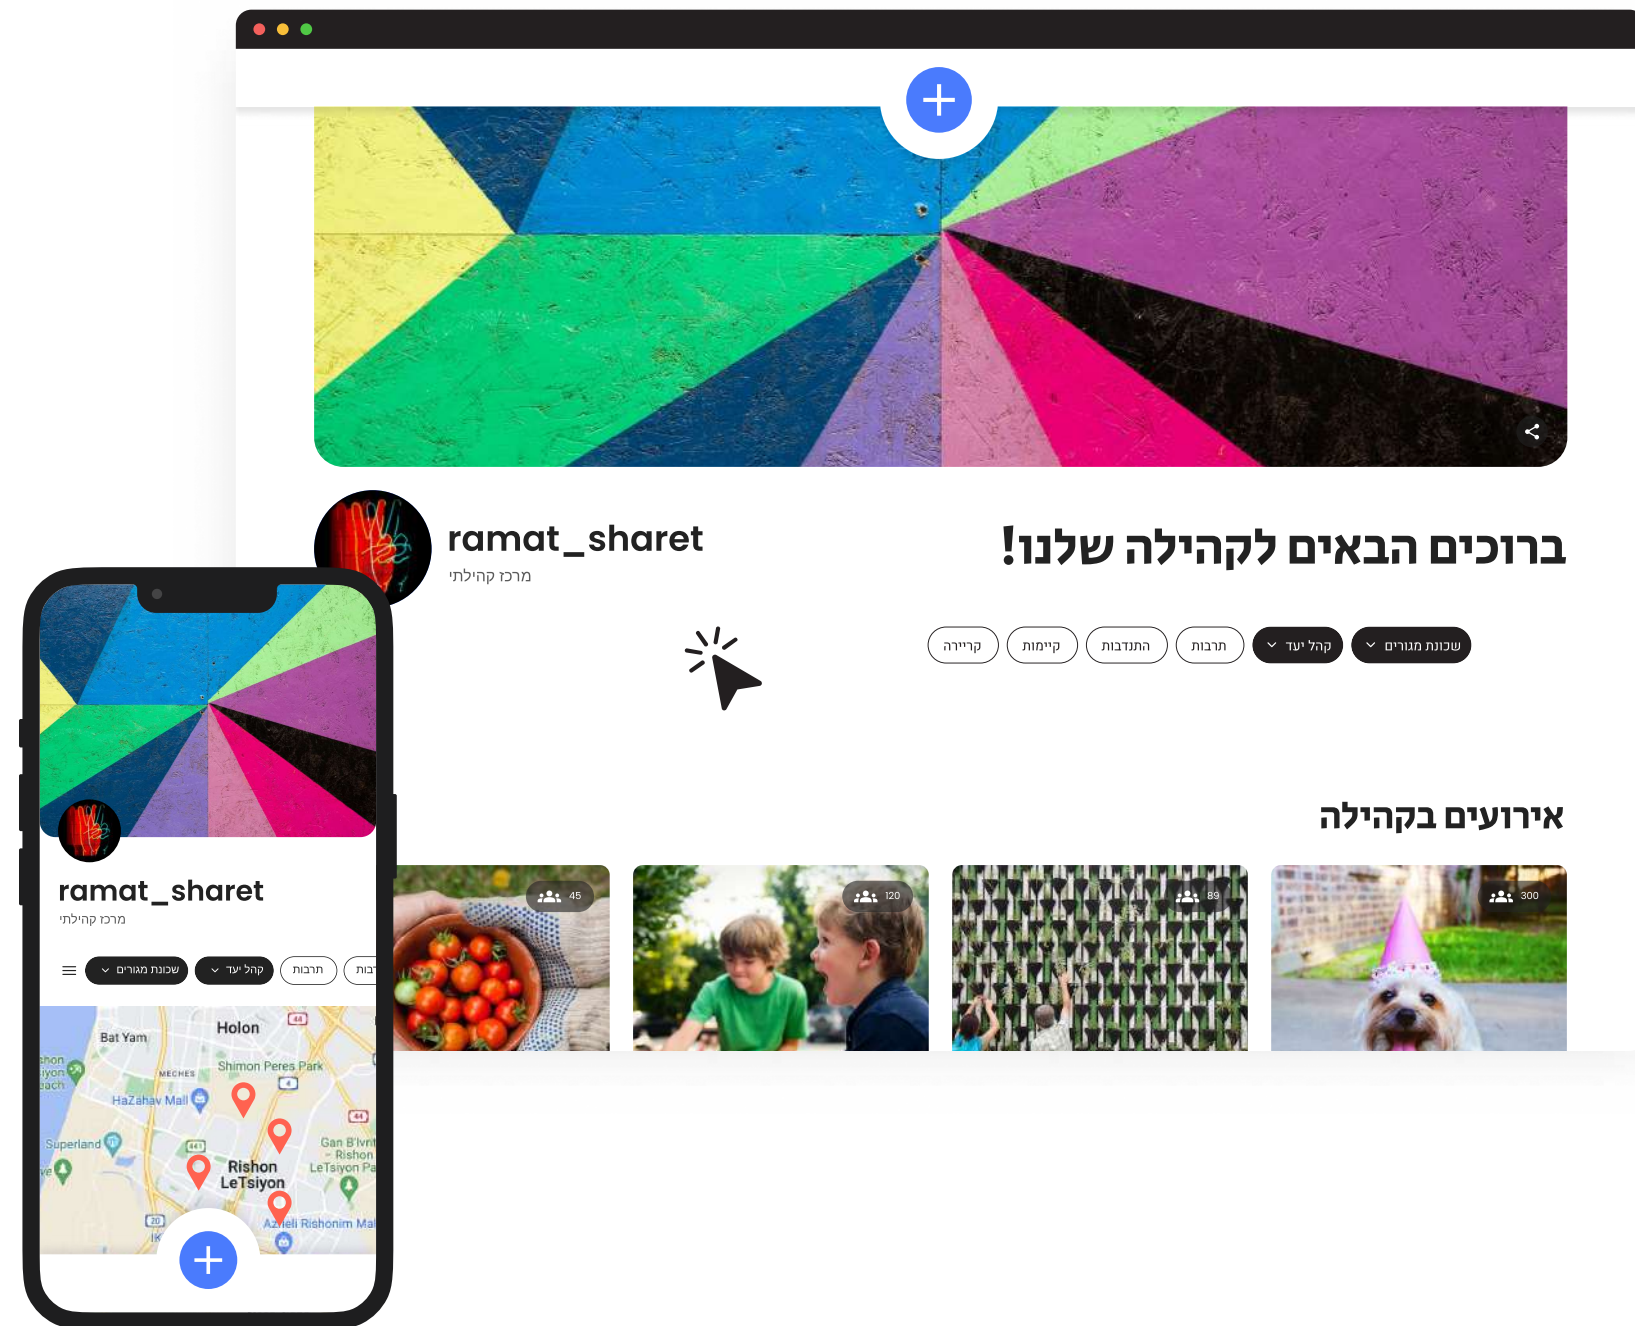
ramat_sharet
מרכז קהילתי

ברוכים הבאים לקהילה שלנו!

שכונת מגורים
קהל יעד
תרבות
התנדבות
קיימות
קריירה

אירועים בקהילה

300
89
120
45

ramat_sharet
מרכז קהילתי

שכונת מגורים
קהל יעד
תרבות
תרבו

Bat Yam
Holon
Shimon Peres Park
HaZahav Mall
Superland
Rishon LeTsiyon
Gan B'lvrit - Rishon LeTsiyon Pa
Azrieli Rishonim Mal